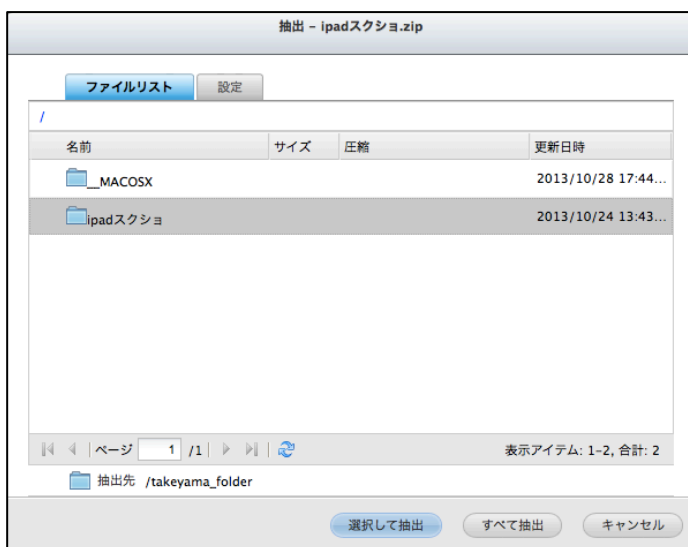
抽出 - ipadスクショ.zip

ファイルリスト　設定

/

| 名前 | サイズ | 圧縮 | 更新日時 |
|---|---|---|---|
| __MACOSX | | | 2013/10/28 17:44... |
| ipadスクショ | | | 2013/10/24 13:43... |

ページ 1 /1

表示アイテム: 1-2, 合計: 2

抽出先 /takeyama_folder

選択して抽出　すべて抽出　キャンセル